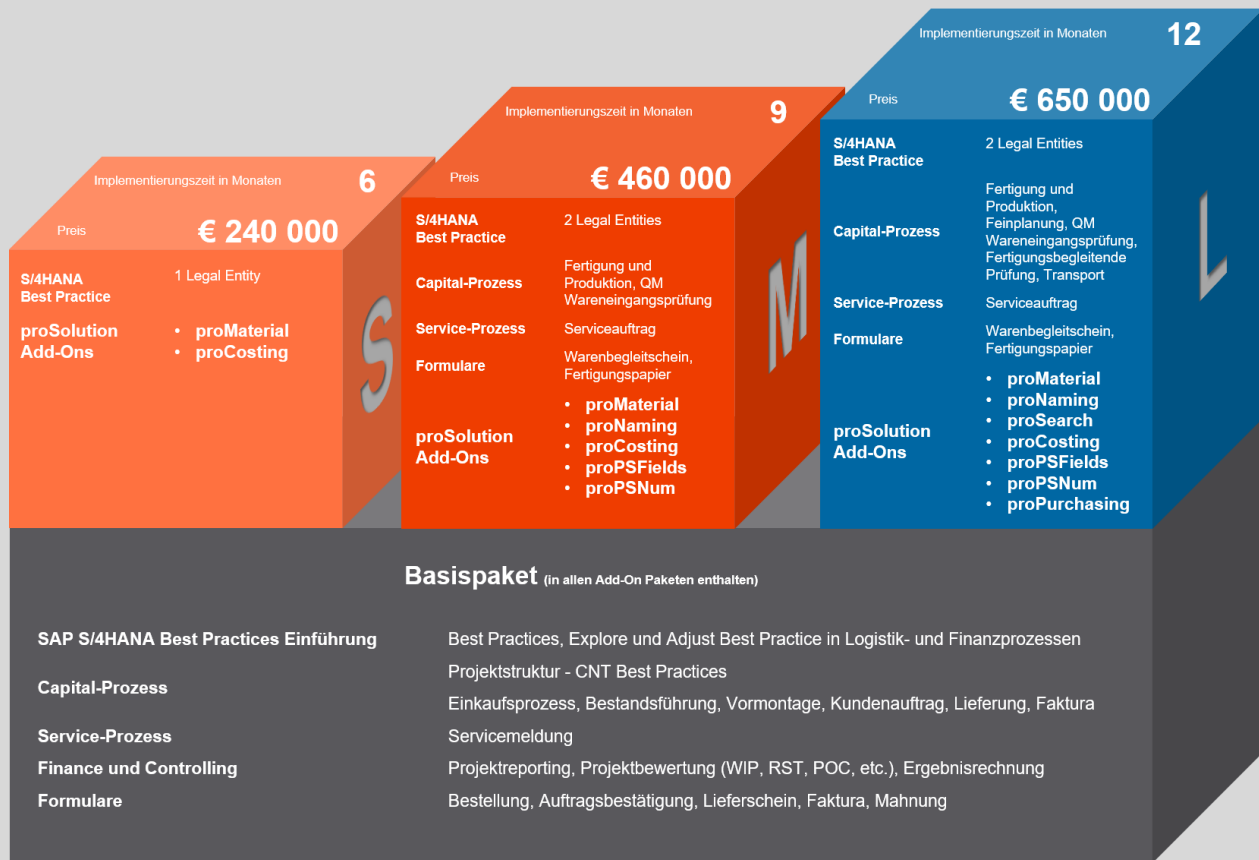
Implementierungszeit in Monaten 6

Preis € 240 000

S/4HANA Best Practice
1 Legal Entity

proSolution Add-Ons
• proMaterial
• proCosting

S

Implementierungszeit in Monaten 9

Preis € 460 000

S/4HANA Best Practice
2 Legal Entities

Capital-Prozess
Fertigung und Produktion, QM Wareneingangsprüfung

Service-Prozess
Serviceauftrag

Formulare
Warenbegleitschein, Fertigungspapier

proSolution Add-Ons
• proMaterial
• proNaming
• proCosting
• proPSFields
• proPSNum

M

Implementierungszeit in Monaten 12

Preis € 650 000

S/4HANA Best Practice
2 Legal Entities

Capital-Prozess
Fertigung und Produktion, Feinplanung, QM Wareneingangsprüfung, Fertigungsbegleitende Prüfung, Transport

Service-Prozess
Serviceauftrag

Formulare
Warenbegleitschein, Fertigungspapier

proSolution Add-Ons
• proMaterial
• proNaming
• proSearch
• proCosting
• proPSFields
• proPSNum
• proPurchasing

L

Basispaket (in allen Add-On Paketen enthalten)

SAP S/4HANA Best Practices Einführung
Best Practices, Explore und Adjust Best Practice in Logistik- und Finanzprozessen

Capital-Prozess
Projektstruktur - CNT Best Practices
Einkaufsprozess, Bestandsführung, Vormontage, Kundenauftrag, Lieferung, Faktura

Service-Prozess
Servicemeldung

Finance und Controlling
Projektreporting, Projektbewertung (WIP, RST, POC, etc.), Ergebnisrechnung

Formulare
Bestellung, Auftragsbestätigung, Lieferschein, Faktura, Mahnung